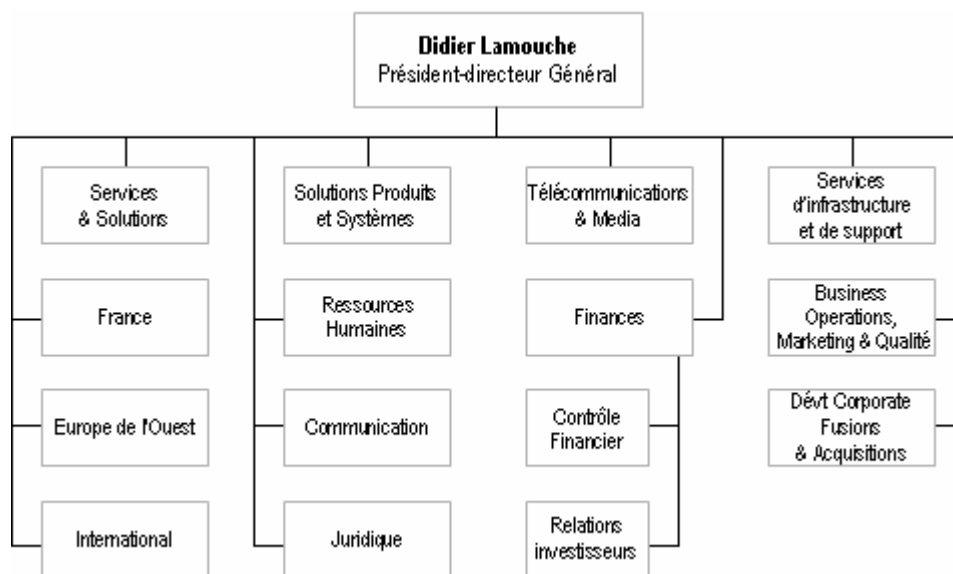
Didier Lamouche
Président-directeur Général

Services & Solutions

France

Europe de l'Ouest

International

Solutions Produits et Systèmes

Ressources Humaines

Communication

Juridique

Télécommunications & Media

Finances

Contrôle Financier

Relations investisseurs

Services d'infrastructure et de support

Business Operations, Marketing & Qualité

Dévt Corporate Fusions & Acquisitions